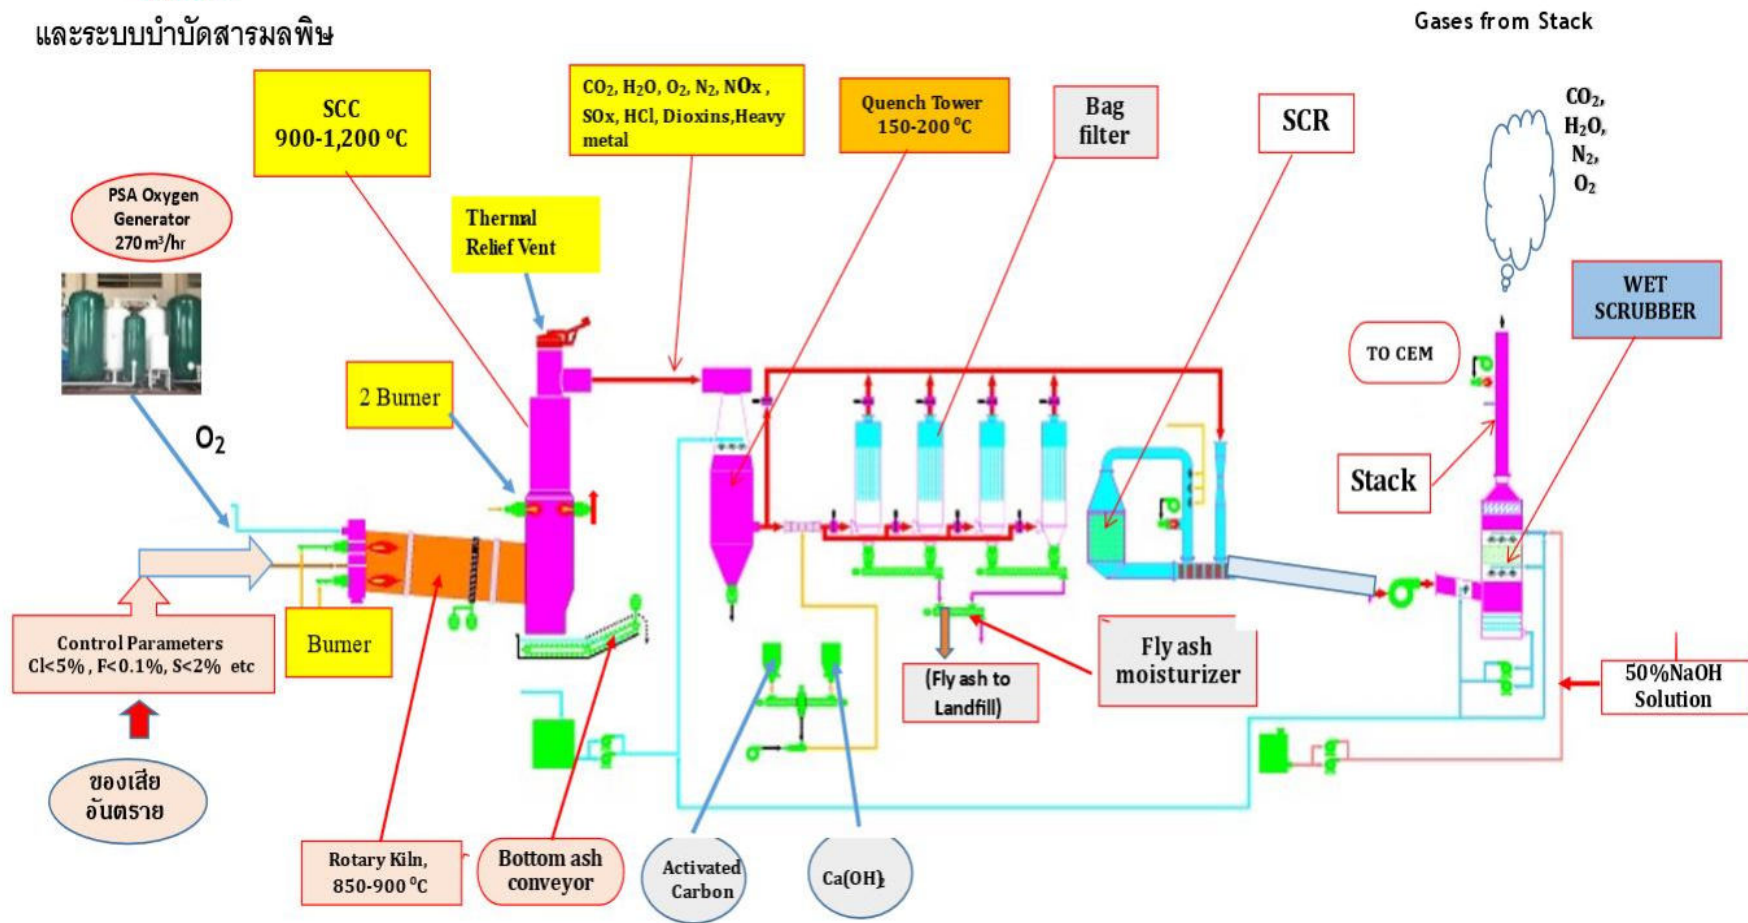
และระบบบำบัดสารมลพิษ

Gases from Stack

SCC
900-1,200 °C

$CO_2$, $H_2O$, $O_2$, $N_2$, NOx, SOx, HCl, Dioxins,Heavy metal

Quench Tower
150-200 °C

Bag filter

SCR

$CO_2$, $H_2O$, $N_2$, $O_2$

PSA Oxygen Generator
270 m³/hr

Thermal Relief Vent

WET SCRUBBER

TO CEM

$O_2$

2 Burner

Stack

Control Parameters
Cl<5%, F<0.1%, S<2% etc

Burner

(Fly ash to Landfill)

Fly ash moisturizer

50%NaOH Solution

ของเสีย
อันตราย

Rotary Kiln,
850-900 °C

Bottom ash conveyor

Activated Carbon

$Ca(OH)_2$